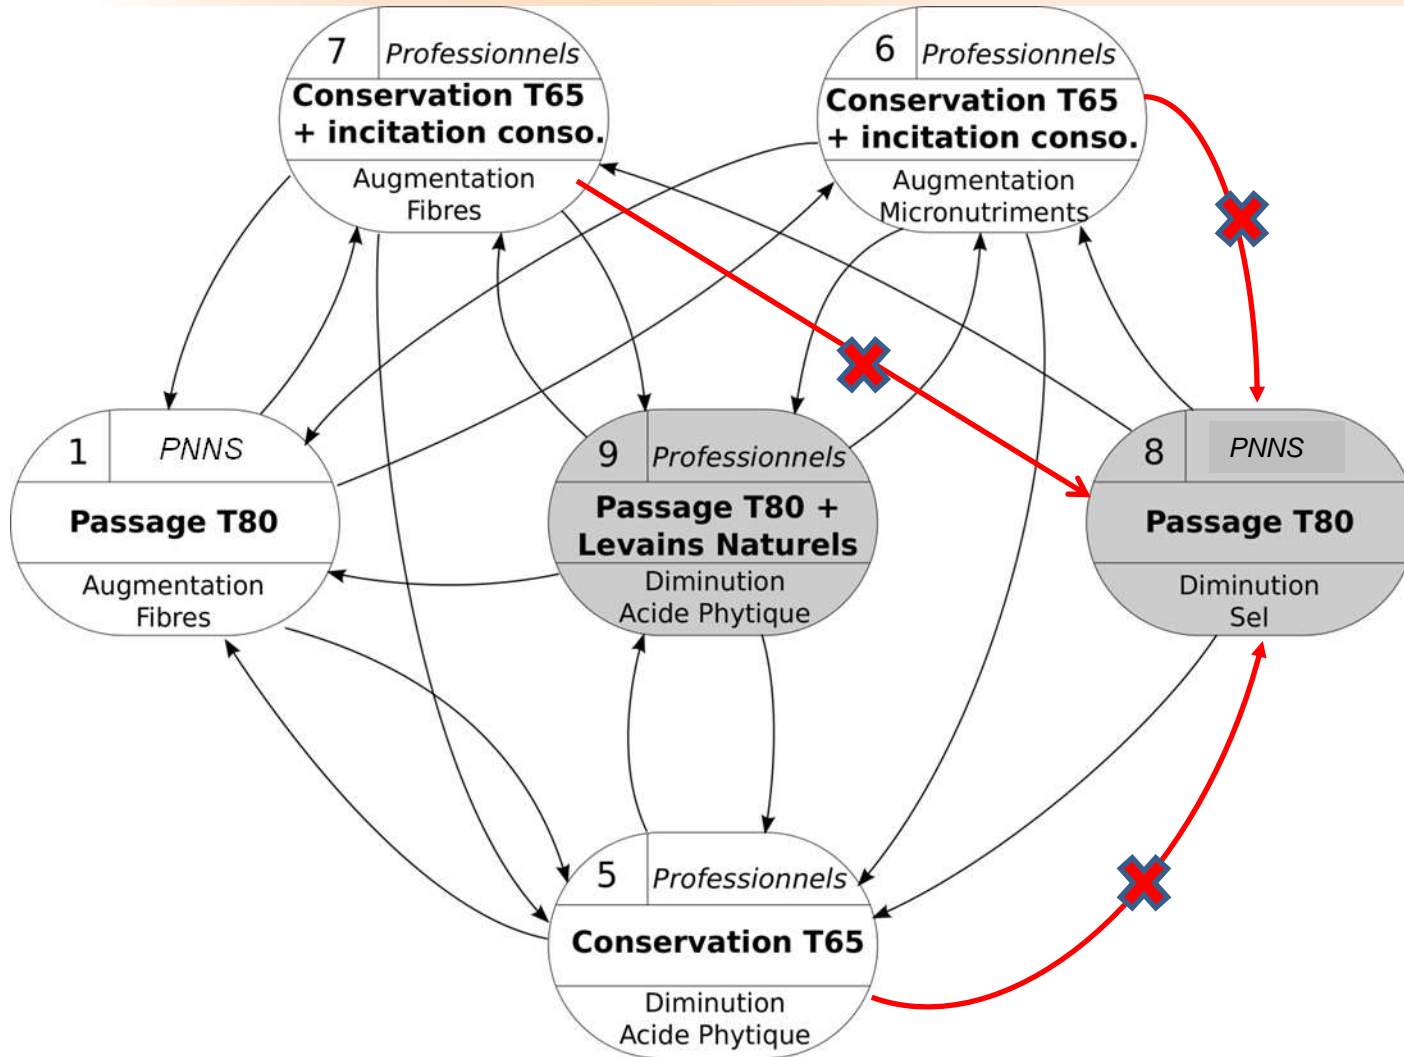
7 Professionnels
Conservation T65 + incitation conso.
Augmentation Fibres

6 Professionnels
Conservation T65 + incitation conso.
Augmentation Micronutriments

1 PNNS
Passage T80
Augmentation Fibres

9 Professionnels
Passage T80 + Levains Naturels
Diminution Acide Phytique

8 PNNS
Passage T80
Diminution Sel

5 Professionnels
Conservation T65
Diminution Acide Phytique